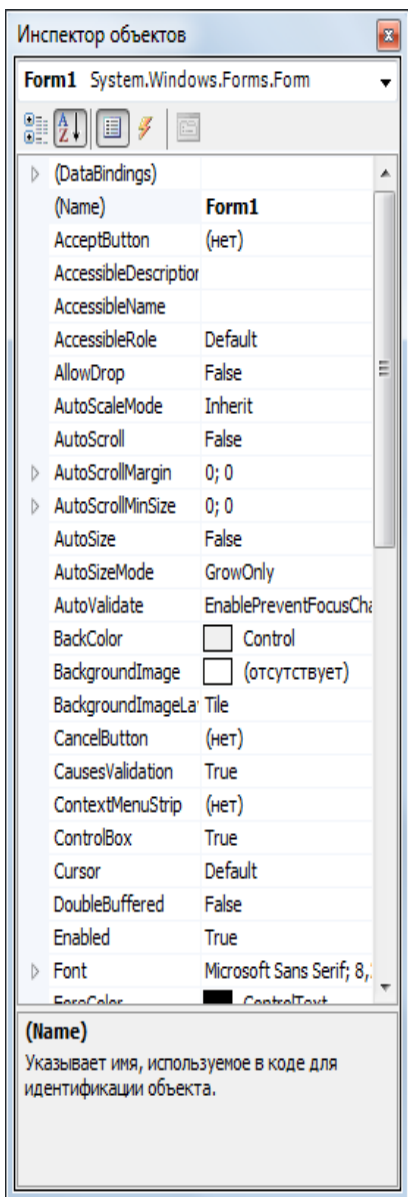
Инспектор объектов

Form1 System.Windows.Forms.Form

| | |
|---|---|
| (DataBindings) | |
| (Name) | Form1 |
| AcceptButton | (нет) |
| AccessibleDescriptior | |
| AccessibleName | |
| AccessibleRole | Default |
| AllowDrop | False |
| AutoScaleMode | Inherit |
| AutoScroll | False |
| AutoScrollMargin | 0; 0 |
| AutoScrollMinSize | 0; 0 |
| AutoSize | False |
| AutoSizeMode | GrowOnly |
| AutoValidate | EnablePreventFocusCha |
| BackColor | Control |
| BackgroundImage | (отсутствует) |
| BackgroundImageLa | Tile |
| CancelButton | (нет) |
| CausesValidation | True |
| ContextMenuStrip | (нет) |
| ControlBox | True |
| Cursor | Default |
| DoubleBuffered | False |
| Enabled | True |
| Font | Microsoft Sans Serif; 8,; |
| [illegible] | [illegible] |

(Name)
Указывает имя, используемое в коде для идентификации объекта.